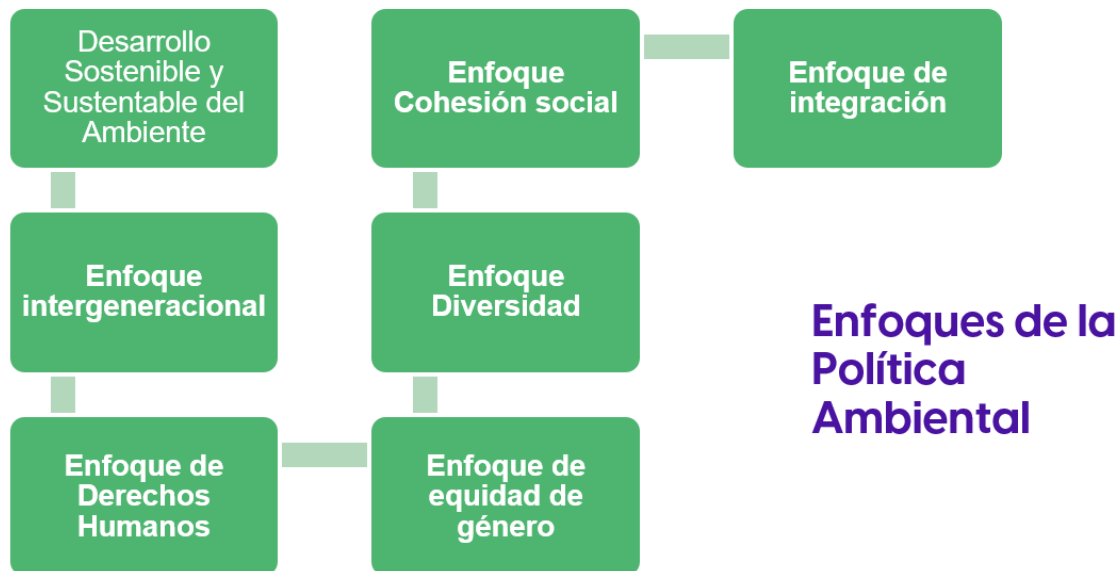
Desarrollo Sostenible y Sustentable del Ambiente

Enfoque intergeneracional

Enfoque de Derechos Humanos

Enfoque de equidad de género

Enfoque Diversidad

Enfoque Cohesión social

Enfoque de integración

Enfoques de la Política Ambiental